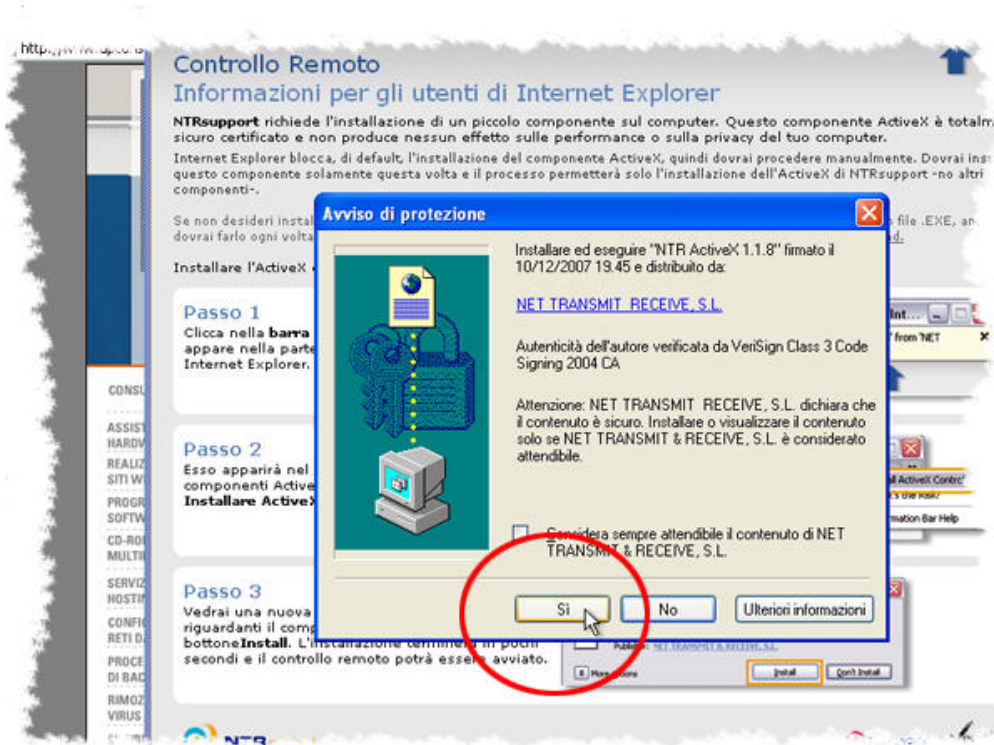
http://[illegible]

Controllo Remoto
Informazioni per gli utenti di Internet Explorer

NTRsupport richiede l'installazione di un piccolo componente sul computer. Questo componente ActiveX è totalm sicuro certificato e non produce nessun effetto sulle performance o sulla privacy del tuo computer.

Internet Explorer blocca, di default, l'installazione del componente ActiveX, quindi dovrai procedere manualmente. Dovrai ins questo componente solamente questa volta e il processo permetterà solo l'installazione dell'ActiveX di NTRsupport -no altri componenti-.

Se non desideri instal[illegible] file .EXE, an dovrai farlo ogni volta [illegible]

Installare l'ActiveX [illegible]

Passo 1
Clicca nella barra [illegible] appare nella parte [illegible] Internet Explorer.

Passo 2
Esso apparirà nel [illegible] componenti Active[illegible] Installare ActiveX

Passo 3
Vedrai una nuova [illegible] riguardanti il comp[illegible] bottoneInstall. L'installazione terminerà in pochi secondi e il controllo remoto potrà essere avviato.

CONSU
ASSIST HARDW
REALIZ SITI W
PROGR SOFTW
CD-RO MULTI
SERVIZ HOSTIN
CONFIG RETI D
PROCE DI BAC
RIMOZ VIRUS

Avviso di protezione

Installare ed eseguire "NTR ActiveX 1.1.8" firmato il 10/12/2007 19.45 e distribuito da:

NET TRANSMIT RECEIVE, S.L.

Autenticità dell'autore verificata da VeriSign Class 3 Code Signing 2004 CA

Attenzione: NET TRANSMIT RECEIVE, S.L. dichiara che il contenuto è sicuro. Installare o visualizzare il contenuto solo se NET TRANSMIT & RECEIVE, S.L. è considerato attendibile.

Considera sempre attendibile il contenuto di NET TRANSMIT & RECEIVE, S.L.

Sì
No
Ulteriori informazioni

Int...
from 'NET
ll ActiveX Contr
's the Risk?
mation Bar Help
Publisher: NET TRANSMIT & RECEIVE, S.L.
More options
Install
Don't Install
NTR